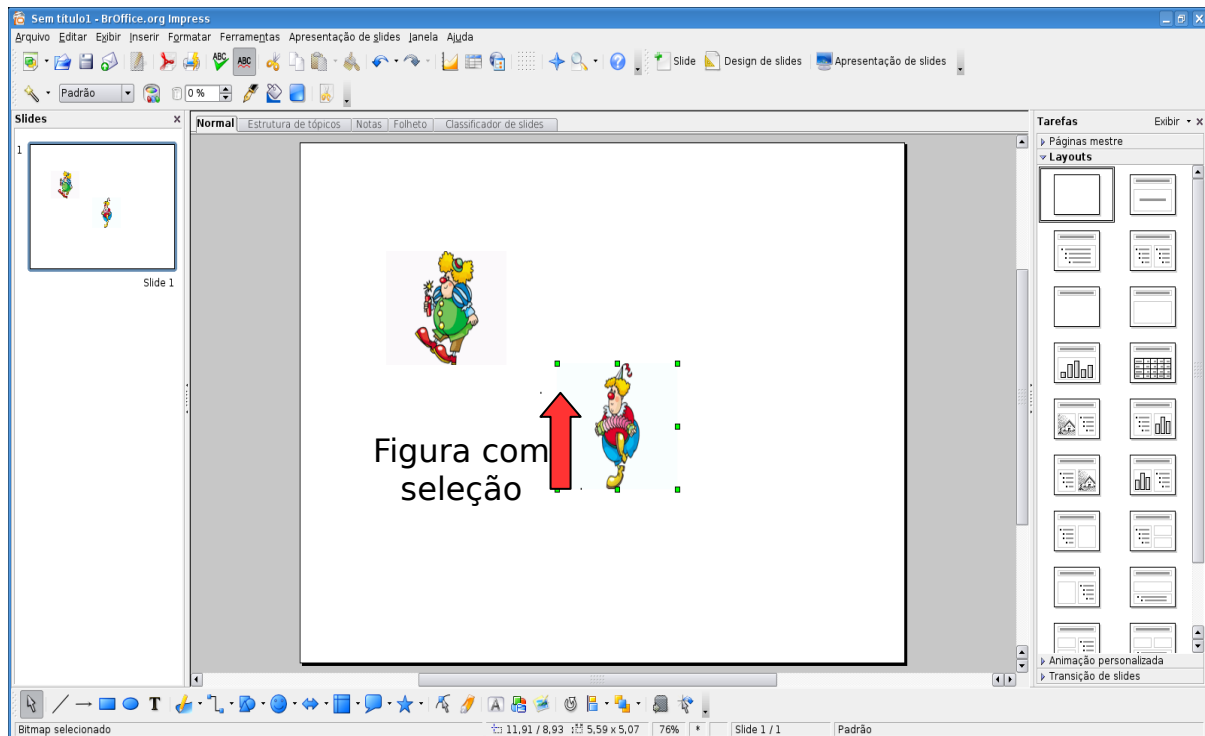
Sem título1 - BrOffice.org Impress

Arquivo Editar Exibir Inserir Formatar Ferramentas Apresentação de slides Janela Ajuda

Slide Design de slides Apresentação de slides

Padrão 0 %

Slides

1

Slide 1

Normal Estrutura de tópicos Notas Folheto Classificador de slides

Figura com seleção

Tarefas Exibir

Páginas mestre

Layouts

Animação personalizada

Transição de slides

Bitmap selecionado 11,91 / 8,93 5,59 x 5,07 76% * Slide 1 / 1 Padrão